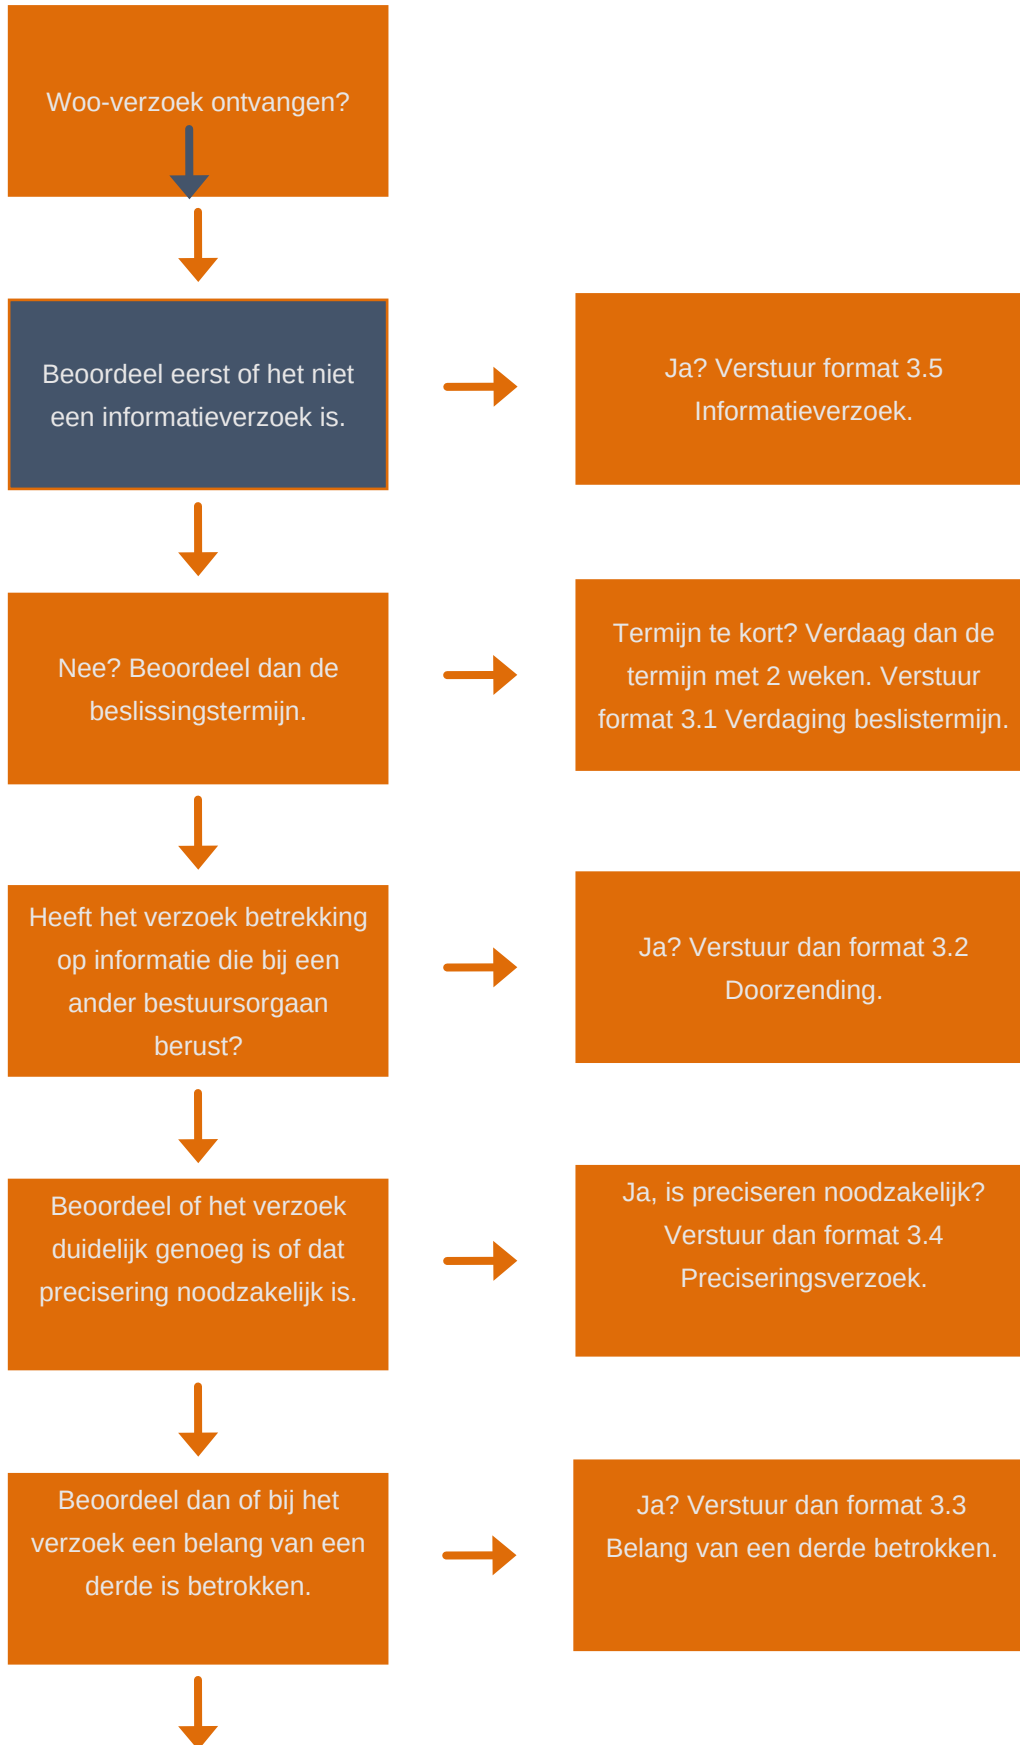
Woo-verzoek ontvangen?

Beoordeel eerst of het niet een informatieverzoek is.

Ja? Verstuur format 3.5 Informatieverzoek.

Nee? Beoordeel dan de beslissingstermijn.

Termijn te kort? Verdaag dan de termijn met 2 weken. Verstuur format 3.1 Verdaging beslistermijn.

Heeft het verzoek betrekking op informatie die bij een ander bestuursorgaan berust?

Ja? Verstuur dan format 3.2 Doorzending.

Beoordeel of het verzoek duidelijk genoeg is of dat precisering noodzakelijk is.

Ja, is preciseren noodzakelijk? Verstuur dan format 3.4 Preciseringsverzoek.

Beoordeel dan of bij het verzoek een belang van een derde is betrokken.

Ja? Verstuur dan format 3.3 Belang van een derde betrokken.